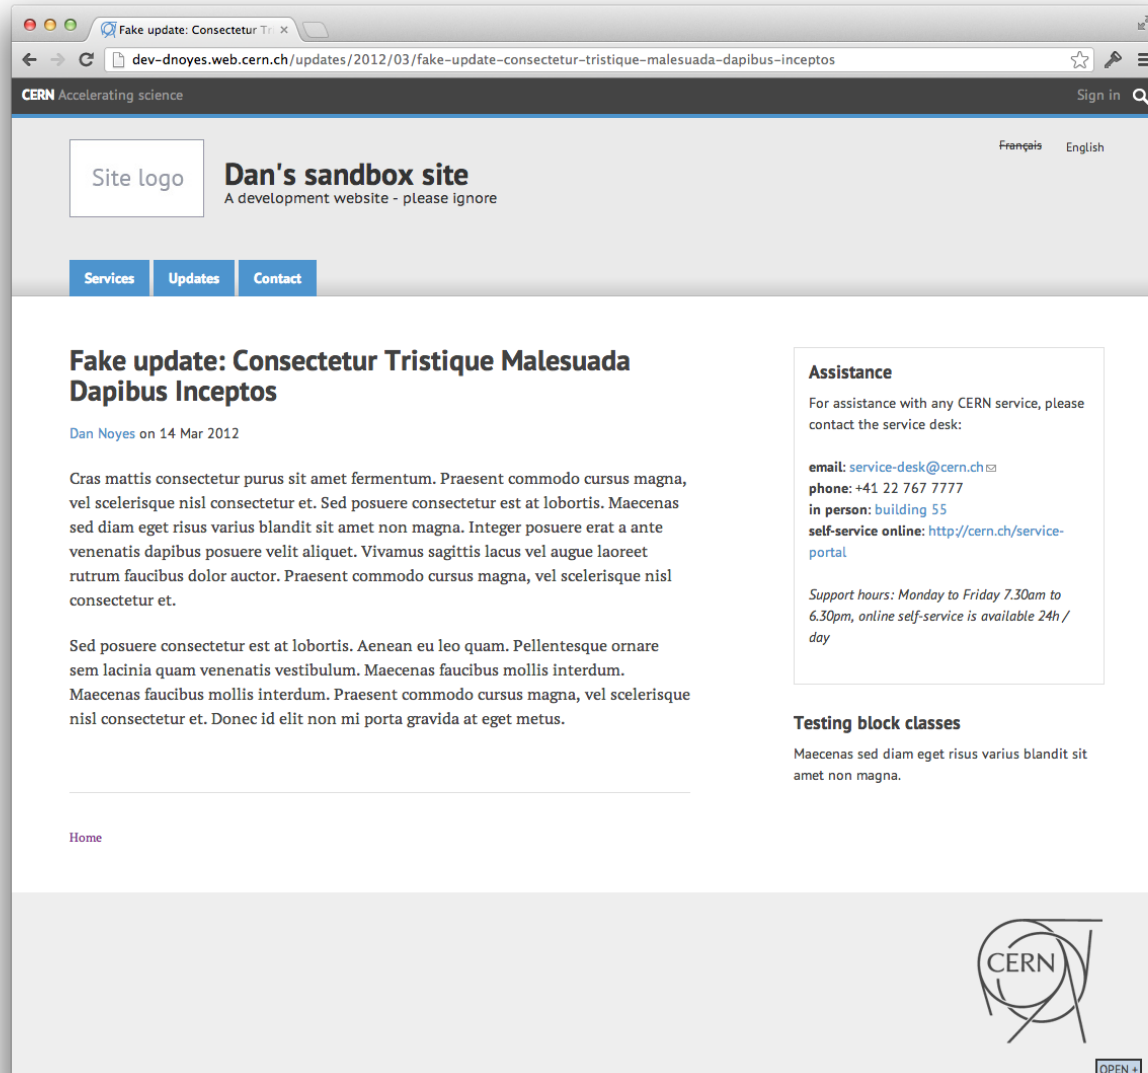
Fake update: Consectetur Tr ×

dev-dnoyes.web.cern.ch/updates/2012/03/fake-update-consectetur-tristique-malesuada-dapibus-inceptos

CERN Accelerating science

Sign in

Français English

Site logo

Dan's sandbox site
A development website - please ignore

Services
Updates
Contact

Fake update: Consectetur Tristique Malesuada Dapibus Inceptos

Dan Noyes on 14 Mar 2012

Cras mattis consectetur purus sit amet fermentum. Praesent commodo cursus magna, vel scelerisque nisl consectetur et. Sed posuere consectetur est at lobortis. Maecenas sed diam eget risus varius blandit sit amet non magna. Integer posuere erat a ante venenatis dapibus posuere velit aliquet. Vivamus sagittis lacus vel augue laoreet rutrum faucibus dolor auctor. Praesent commodo cursus magna, vel scelerisque nisl consectetur et.

Sed posuere consectetur est at lobortis. Aenean eu leo quam. Pellentesque ornare sem lacinia quam venenatis vestibulum. Maecenas faucibus mollis interdum. Maecenas faucibus mollis interdum. Praesent commodo cursus magna, vel scelerisque nisl consectetur et. Donec id elit non mi porta gravida at eget metus.

Home

Assistance

For assistance with any CERN service, please contact the service desk:

email: service-desk@cern.ch
phone: +41 22 767 7777
in person: building 55
self-service online: http://cern.ch/service-portal

Support hours: Monday to Friday 7.30am to 6.30pm, online self-service is available 24h / day

Testing block classes

Maecenas sed diam eget risus varius blandit sit amet non magna.

CERN

OPEN +